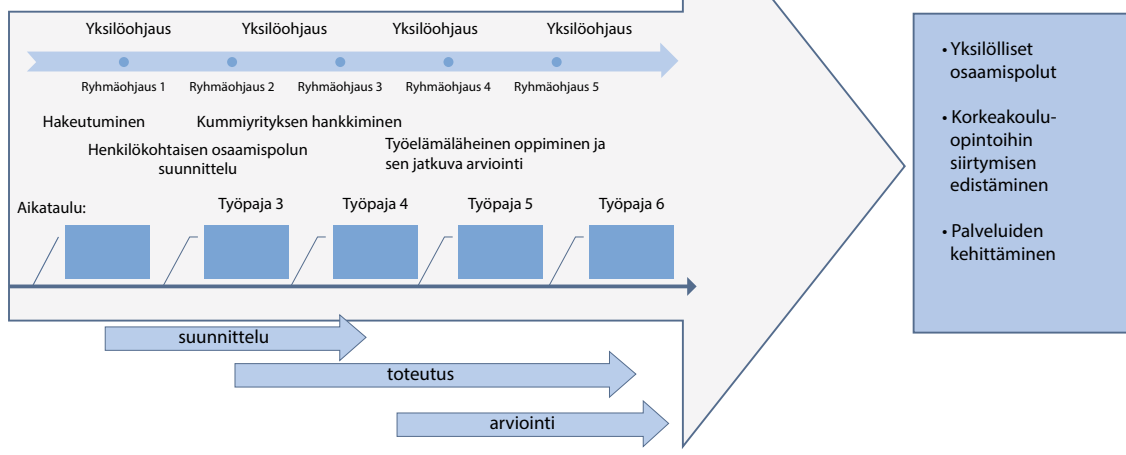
Yksilöohjaus Yksilöohjaus Yksilöohjaus Yksilöohjaus

Ryhmäohjaus 1 Ryhmäohjaus 2 Ryhmäohjaus 3 Ryhmäohjaus 4 Ryhmäohjaus 5

Hakeutuminen

Kummiyrityksen hankkiminen

Henkilökohtaisen osaamispolun suunnittelu

Työelämäläheinen oppiminen ja sen jatkuva arviointi

Aikataulu:

Työpaja 3 Työpaja 4 Työpaja 5 Työpaja 6

suunnittelu

toteutus

arviointi

• Yksilölliset osaamispolut

• Korkeakouluopintoihin siirtymisen edistäminen

• Palveluiden kehittäminen